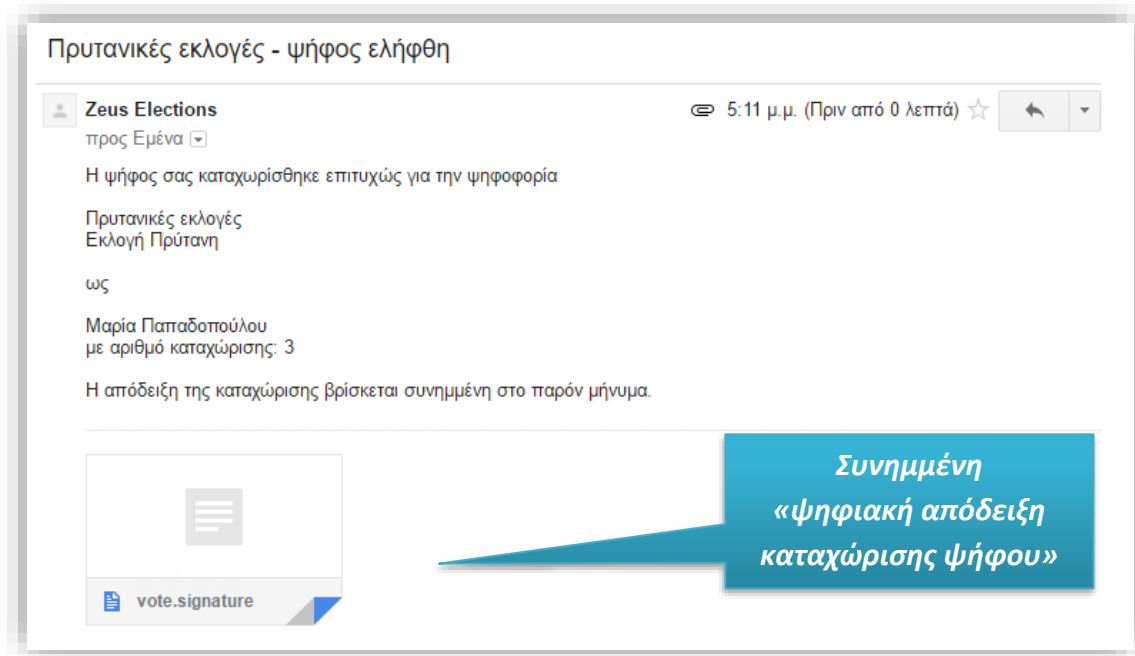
Πρυτανικές εκλογές - ψήφος ελήφθη

Zeus Elections
προς Εμένα

5:11 μ.μ. (Πριν από 0 λεπτά)

Η ψήφος σας καταχωρίσθηκε επιτυχώς για την ψηφοφορία

Πρυτανικές εκλογές
Εκλογή Πρύτανη

ως

Μαρία Παπαδοπούλου
με αριθμό καταχώρισης: 3

Η απόδειξη της καταχώρισης βρίσκεται συνημμένη στο παρόν μήνυμα.

vote.signature

Συνημμένη «ψηφιακή απόδειξη καταχώρισης ψήφου»